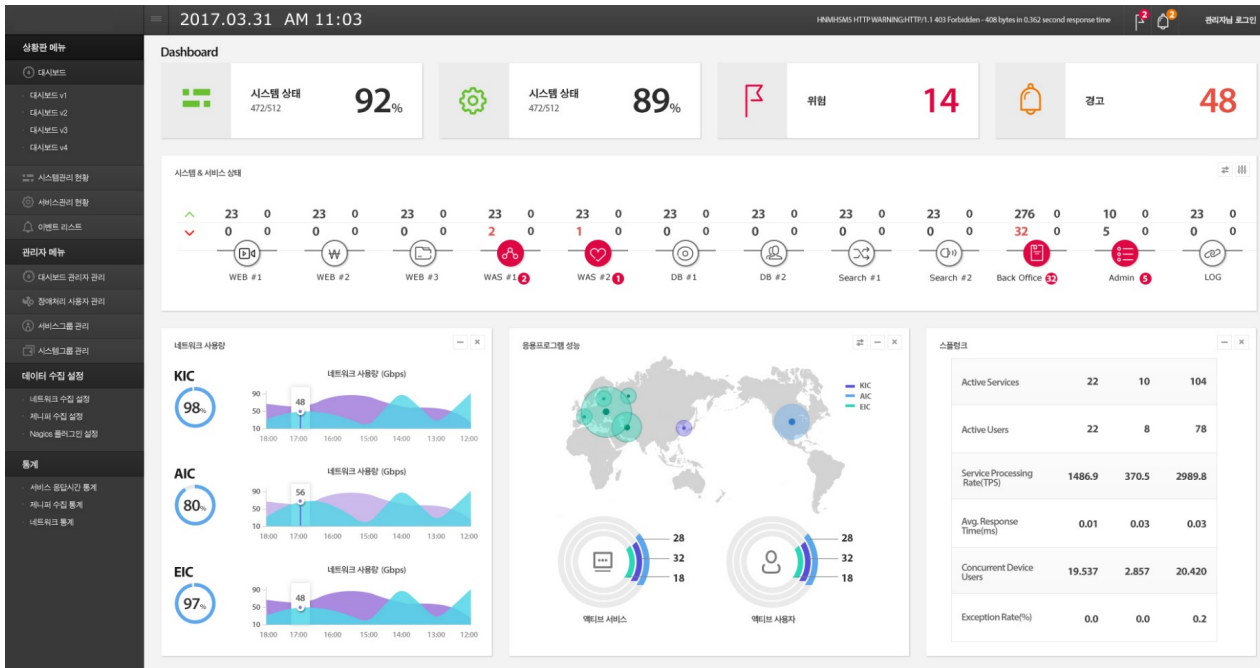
2017.03.31 AM 11:03

HNMHSMS HTTP WARNING:HTTP/1.1 403 Forbidden - 408 bytes in 0.362 second response time 2 2 관리자님 로그인

상황판 메뉴
대시보드
대시보드 v1
대시보드 v2
대시보드 v3
대시보드 v4
시스템관리 현황
서비스관리 현황
이벤트 리스트
관리자 메뉴
대시보드 관리자 관리
장애처리 사용자 관리
서비스그룹 관리
시스템그룹 관리
데이터 수집 설정
네트워크 수집 설정
제니퍼 수집 설정
Nagios 플러그인 설정
통계
서비스 응답시간 통계
제니퍼 수집 통계
네트워크 통계

Dashboard

시스템 상태 472/512 92%
시스템 상태 472/512 89%
위험 14
경고 48

시스템 & 서비스 상태

| | WEB #1 | WEB #2 | WEB #3 | WAS #1 | WAS #2 | DB #1 | DB #2 | Search #1 | Search #2 | Back Office | Admin | LOG |
|---|---|---|---|---|---|---|---|---|---|---|---|---|
| ^ | 23 0 | 23 0 | 23 0 | 23 0 | 23 0 | 23 0 | 23 0 | 23 0 | 23 0 | 276 0 | 10 0 | 23 0 |
| v | 0 0 | 0 0 | 0 0 | 2 0 | 1 0 | 0 0 | 0 0 | 0 0 | 0 0 | 32 0 | 5 0 | 0 0 |

WAS #1 2 WAS #2 1 Back Office 32 Admin 5

네트워크 사용량
KIC 98%
네트워크 사용량 (Gbps)
90 50 10 48
18:00 17:00 16:00 15:00 14:00 13:00 12:00
AIC 80%
네트워크 사용량 (Gbps)
90 50 10 56
18:00 17:00 16:00 15:00 14:00 13:00 12:00
EIC 97%
네트워크 사용량 (Gbps)
90 50 10 48
18:00 17:00 16:00 15:00 14:00 13:00 12:00

응용프로그램 성능
KIC
AIC
EIC
28 32 18
28 32 18
액티브 서비스
액티브 사용자

스플렁크
| Active Services | 22 | 10 | 104 |
|---|---|---|---|
| Active Users | 22 | 8 | 78 |
| Service Processing Rate(TPS) | 1486.9 | 370.5 | 2989.8 |
| Avg. Response Time(ms) | 0.01 | 0.03 | 0.03 |
| Concurrent Device Users | 19.537 | 2.857 | 20.420 |
| Exception Rate(%) | 0.0 | 0.0 | 0.2 |